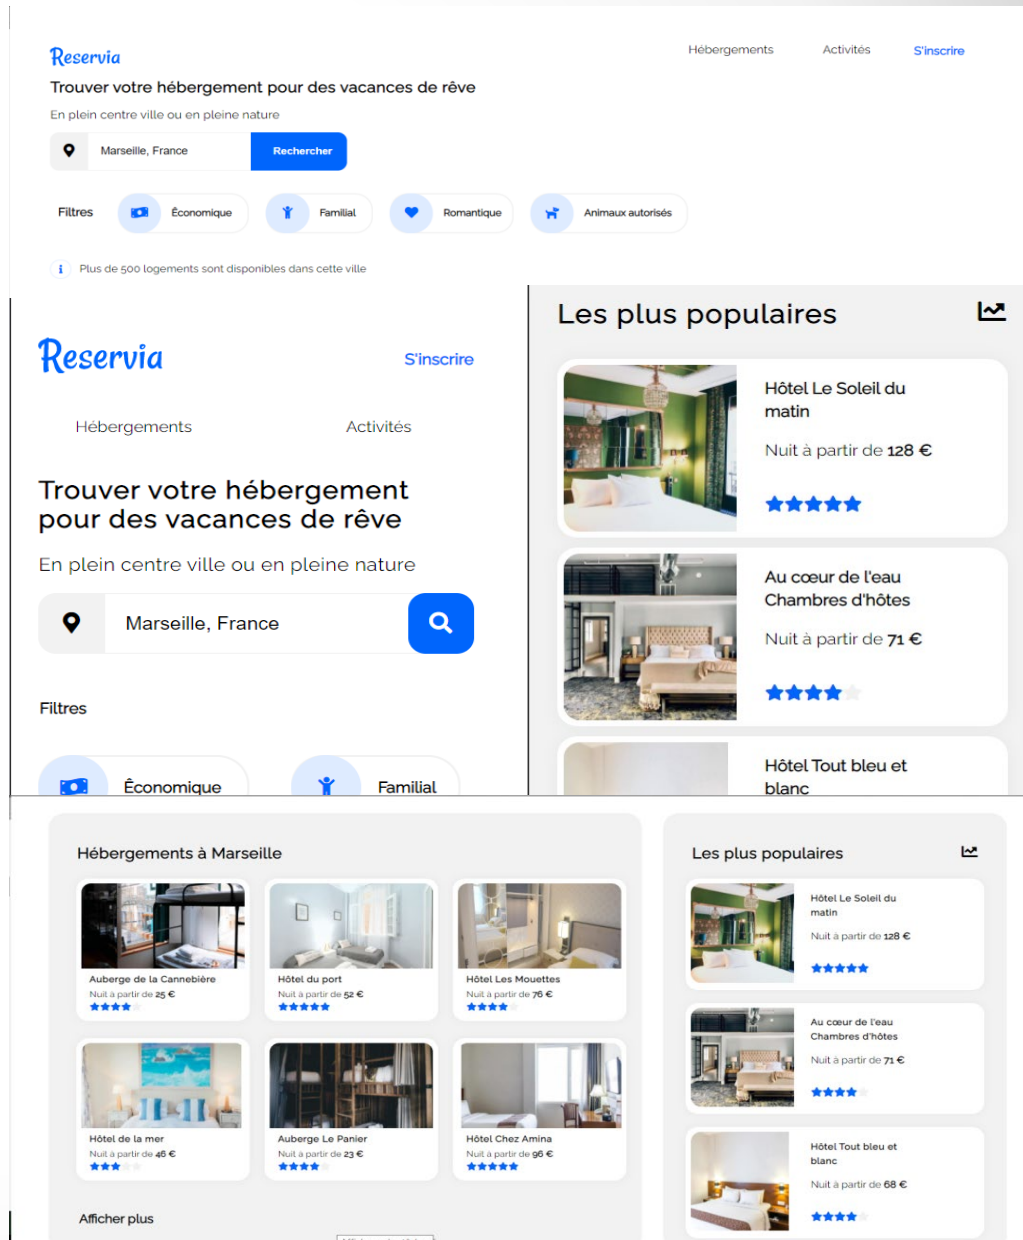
Reservia

Hébergements Activités S'inscrire

Trouver votre hébergement pour des vacances de rêve

En plein centre ville ou en pleine nature

Marseille, France Rechercher

Filtres Économique Familial Romantique Animaux autorisés

Plus de 500 logements sont disponibles dans cette ville

Reservia

S'inscrire

Hébergements Activités

Trouver votre hébergement pour des vacances de rêve

En plein centre ville ou en pleine nature

Marseille, France

Filtres

Économique Familial

Les plus populaires

Hôtel Le Soleil du matin

Nuit à partir de 128 €

Au cœur de l'eau Chambres d'hôtes

Nuit à partir de 71 €

Hôtel Tout bleu et blanc

Hébergements à Marseille

Auberge de la Cannebière
Nuit à partir de 25 €

Hôtel du port
Nuit à partir de 52 €

Hôtel Les Mouettes
Nuit à partir de 76 €

Hôtel de la mer
Nuit à partir de 46 €

Auberge Le Panier
Nuit à partir de 23 €

Hôtel Chez Amina
Nuit à partir de 96 €

Afficher plus

Les plus populaires

Hôtel Le Soleil du matin
Nuit à partir de 128 €

Au cœur de l'eau Chambres d'hôtes
Nuit à partir de 71 €

Hôtel Tout bleu et blanc
Nuit à partir de 68 €